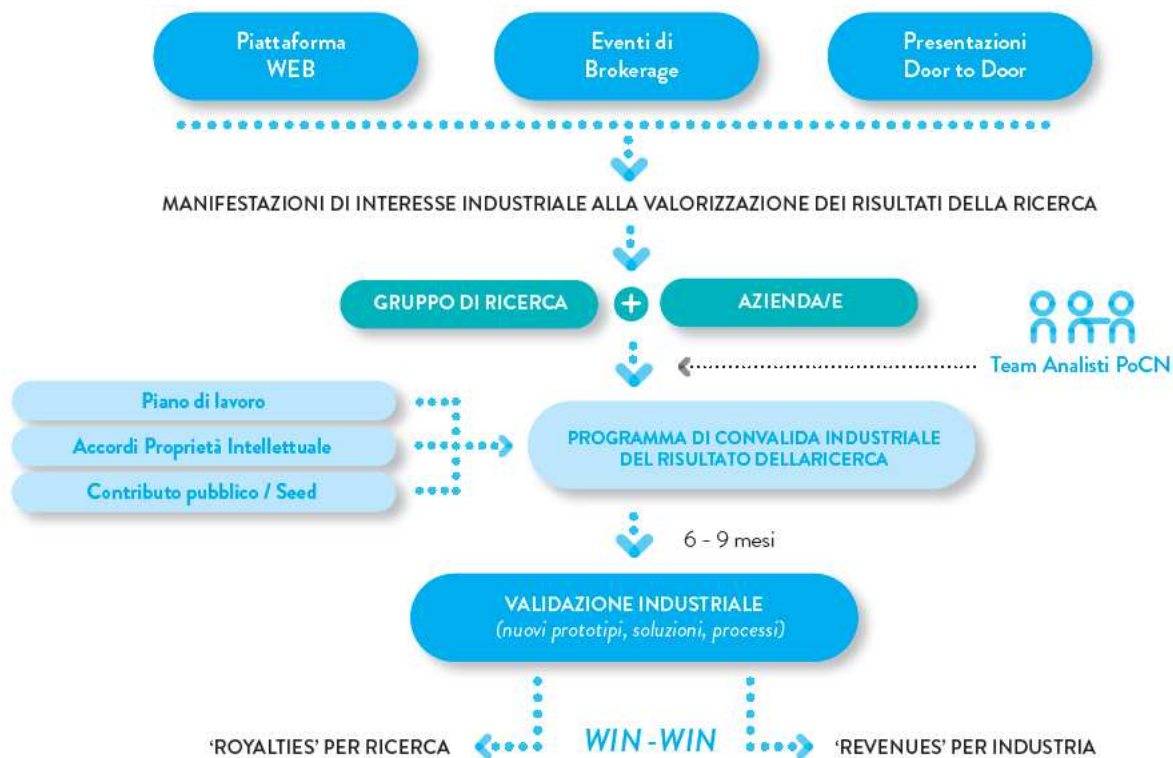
Piattaforma WEB

Eventi di Brokerage

Presentazioni Door to Door

MANIFESTAZIONI DI INTERESSE INDUSTRIALE ALLA VALORIZZAZIONE DEI RISULTATI DELLA RICERCA

GRUPPO DI RICERCA + AZIENDA/E

Team Analisti PoCN

Piano di lavoro

Accordi Proprietà Intellettuale

Contributo pubblico / Seed

PROGRAMMA DI CONVALIDA INDUSTRIALE DEL RISULTATO DELLARICERCA

6 - 9 mesi

VALIDAZIONE INDUSTRIALE
(nuovi prototipi, soluzioni, processi)

'ROYALTIES' PER RICERCA

WIN-WIN

'REVENUES' PER INDUSTRIA